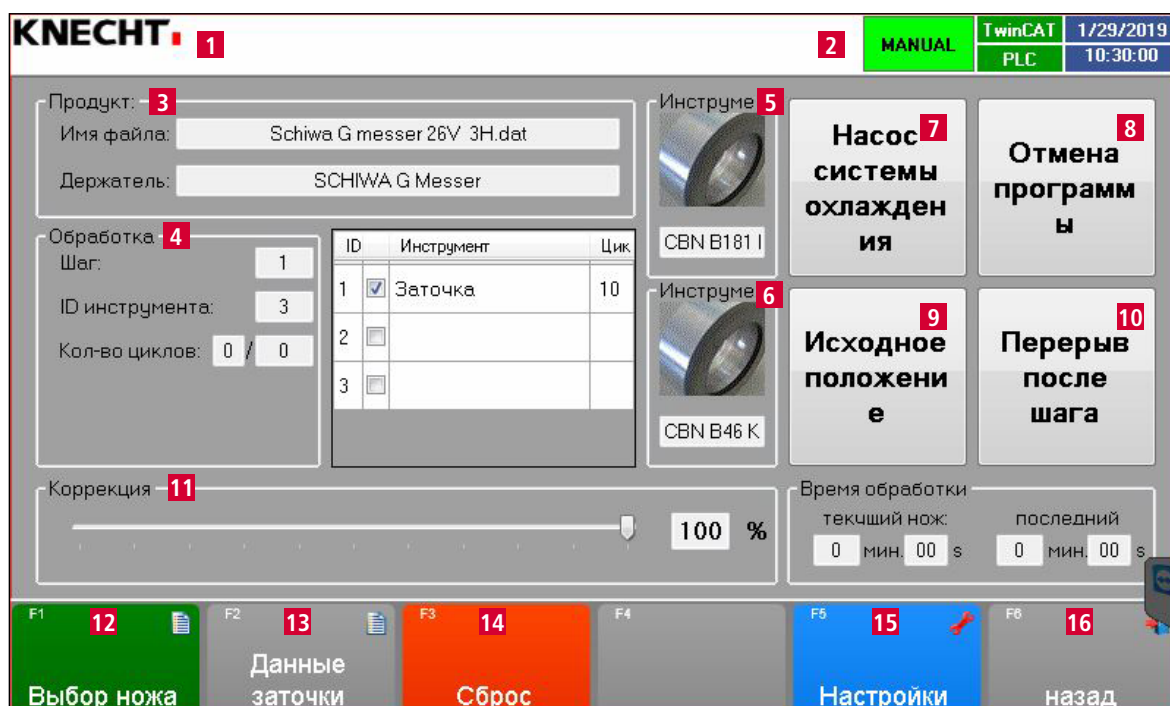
KNECHT 1

2 MANUAL TwinCAT PLC 1/29/2019 10:30:00

Продукт: 3
Имя файла: Schiwa G messer 26V 3H.dat
Держатель: SCHIWA G Messer

Инструме 5
CBN B181 I

Насос системы охлаждения 7

Отмена программы 8

Обработка 4
Шаг: 1
ID инструмента: 3
Кол-во циклов: 0 / 0

| ID | | Инструмент | Цик |
|---|---|---|---|
| 1 | ☑ | Заточка | 10 |
| 2 | ☐ | | |
| 3 | ☐ | | |

Инструме 6
CBN B46 K

Исходное положение 9

Перерыв после шага 10

Коррекция 11
100 %

Время обработки
текущий нож:
0 мин. 00 s
последний
0 мин. 00 s

F1 12 Выбор ножа

F2 13 Данные заточки

F3 14 Сброс

F4

F5 15 Настройки

F6 16 назад